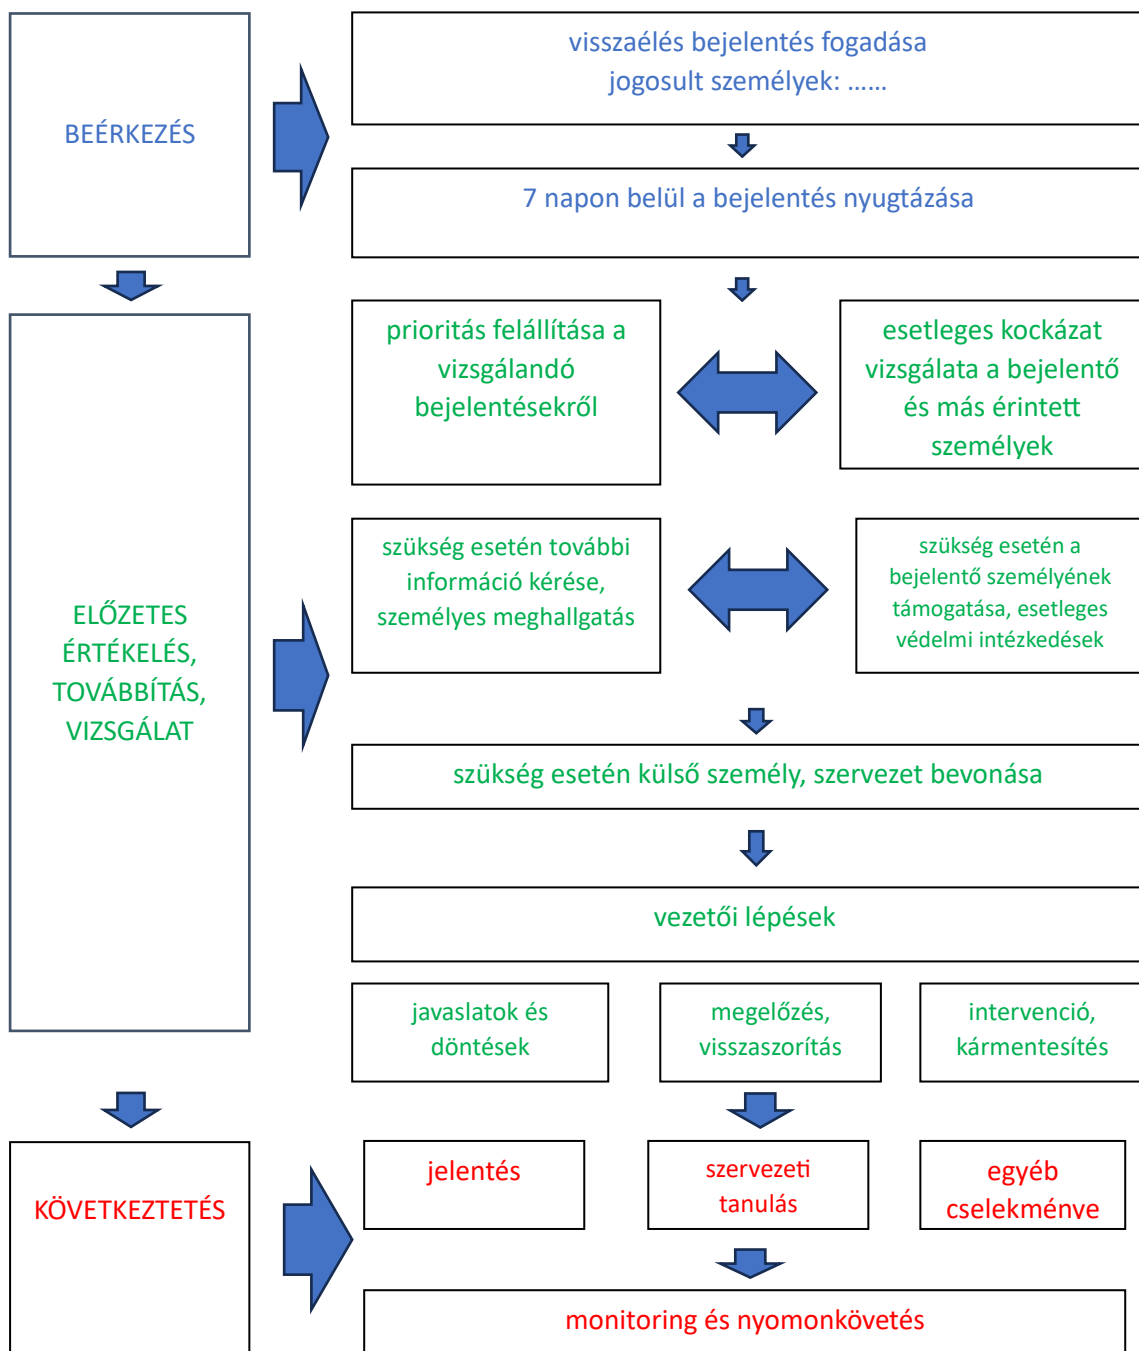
BEÉRKEZÉS

visszaélés bejelentés fogadása
jogosult személyek: ……

7 napon belül a bejelentés nyugtázása

ELŐZETES ÉRTÉKELÉS, TOVÁBBÍTÁS, VIZSGÁLAT

prioritás felállítása a vizsgálandó bejelentésekről

esetleges kockázat vizsgálata a bejelentő és más érintett személyek

szükség esetén további információ kérése, személyes meghallgatás

szükség esetén a bejelentő személyének támogatása, esetleges védelmi intézkedések

szükség esetén külső személy, szervezet bevonása

vezetői lépések

javaslatok és döntések

megelőzés, visszaszorítás

intervenció, kármentesítés

KÖVETKEZTETÉS

jelentés

szervezeti tanulás

egyéb cselekménve

monitoring és nyomonkövetés